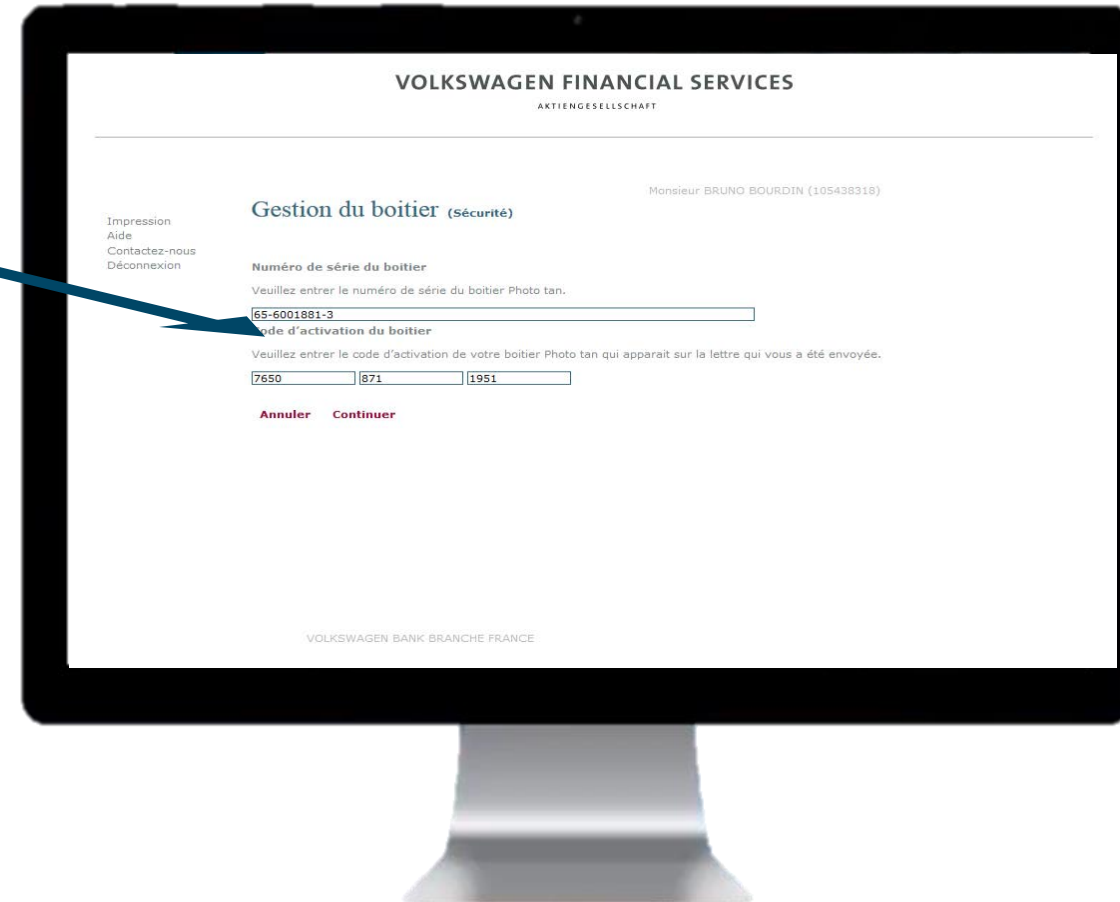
VOLKSWAGEN FINANCIAL SERVICES
AKTIENGESELLSCHAFT

Monsieur BRUNO BOURDIN (105438318)

Impression
Aide
Contactez-nous
Déconnexion

Gestion du boitier (Sécurité)

Numéro de série du boitier

Veuillez entrer le numéro de série du boitier Photo tan.

65-6001881-3

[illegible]ode d'activation du boitier

Veuillez entrer le code d'activation de votre boitier Photo tan qui apparait sur la lettre qui vous a été envoyée.

7650 | 871 | 1951

Annuler Continuer

VOLKSWAGEN BANK BRANCHE FRANCE